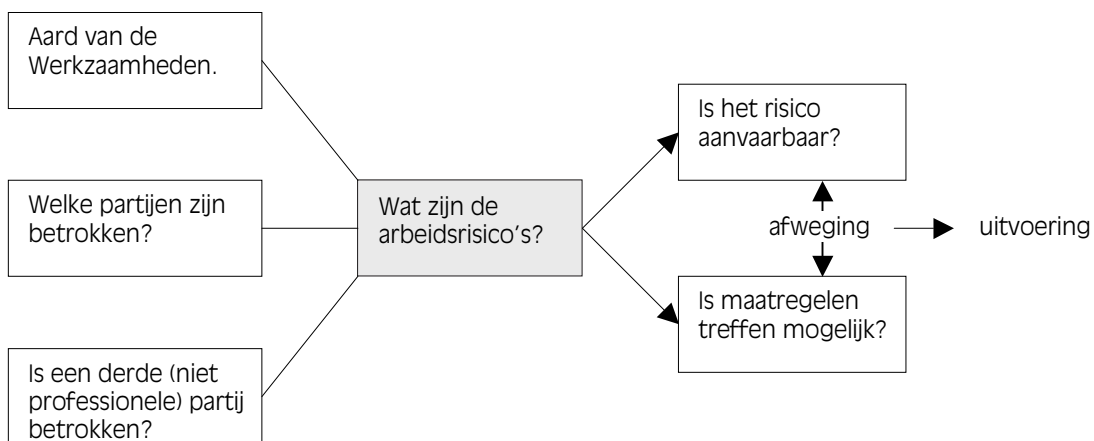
Aard van de Werkzaamheden.

Welke partijen zijn betrokken?

Is een derde (niet professionele) partij betrokken?

Wat zijn de arbeidsrisico's?

Is het risico aanvaarbaar?

afweging

uitvoering

Is maatregelen treffen mogelijk?